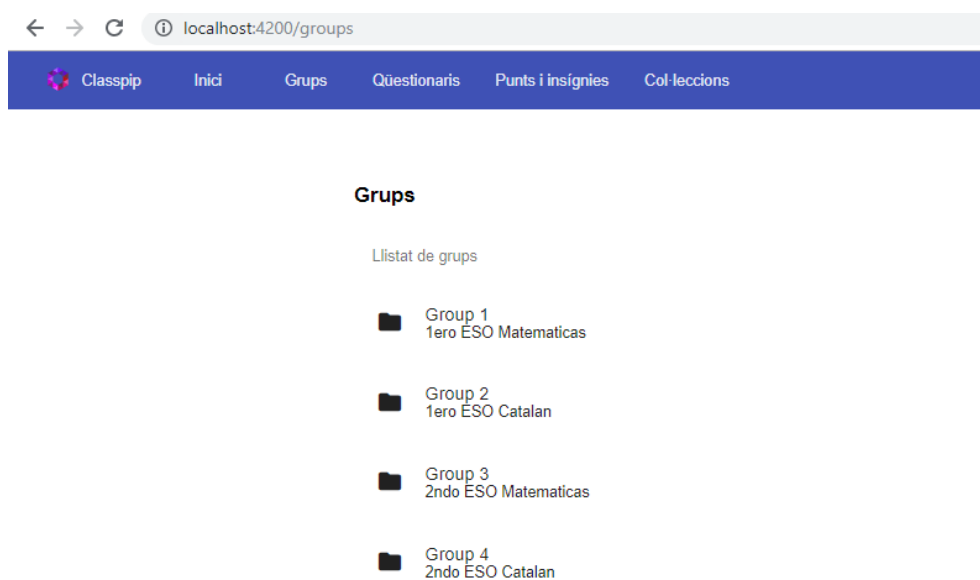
localhost:4200/groups

Classpip Inici Grups Qüestionaris Punts i insígnies Col·leccions

Grups

Llistat de grups

Group 1
1ero ESO Matematicas

Group 2
1ero ESO Catalan

Group 3
2ndo ESO Matematicas

Group 4
2ndo ESO Catalan